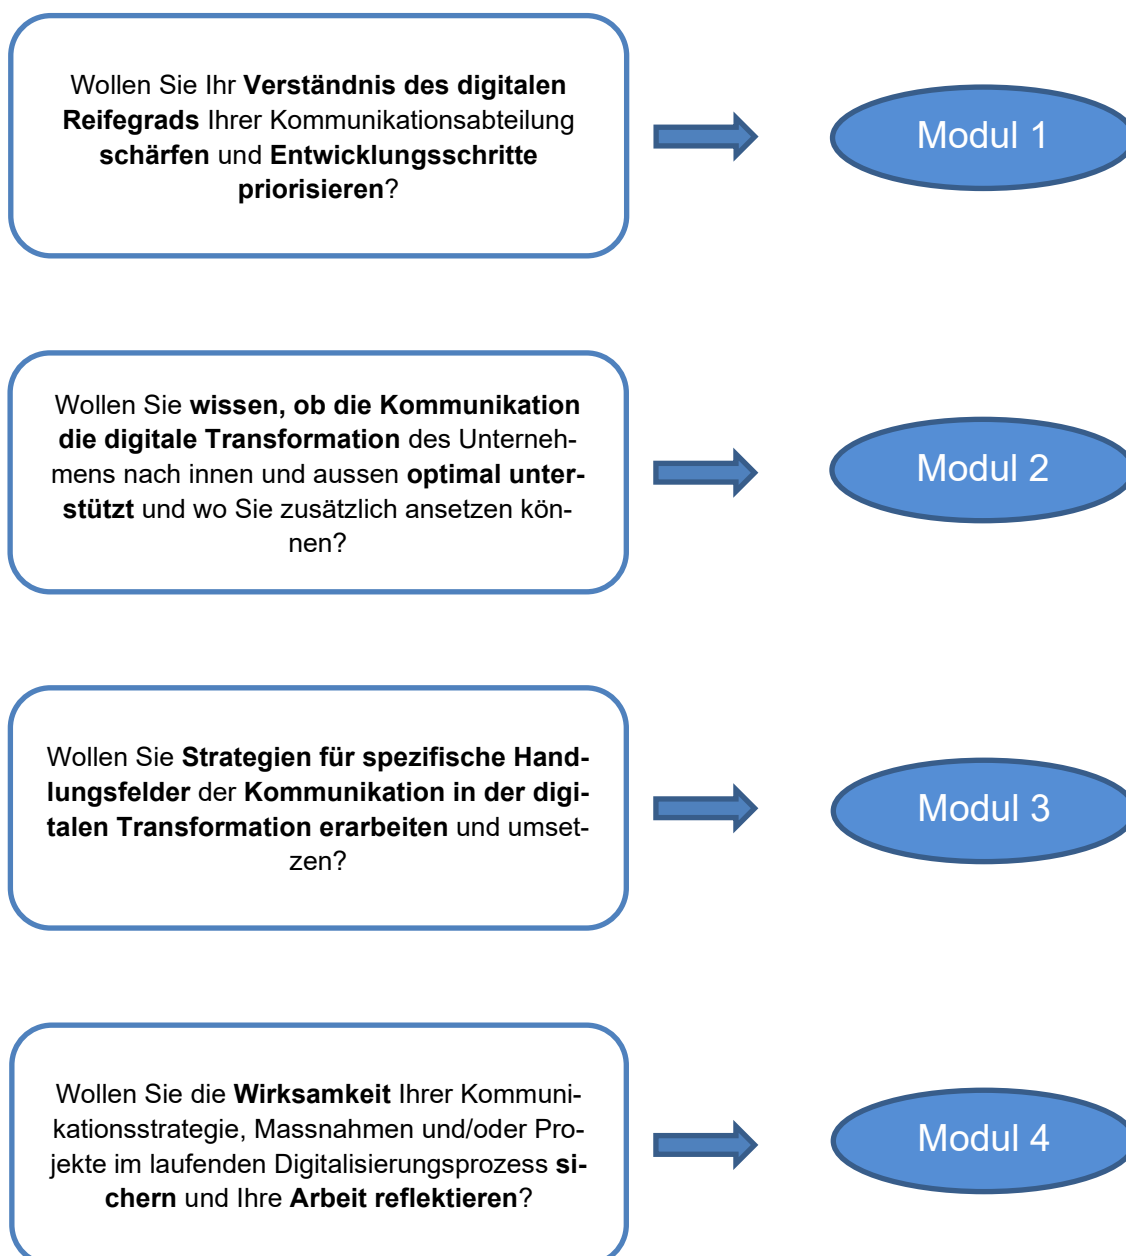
Wollen Sie Ihr Verständnis des digitalen Reifegrads Ihrer Kommunikationsabteilung schärfen und Entwicklungsschritte priorisieren?

Modul 1

Wollen Sie wissen, ob die Kommunikation die digitale Transformation des Unternehmens nach innen und aussen optimal unterstützt und wo Sie zusätzlich ansetzen können?

Modul 2

Wollen Sie Strategien für spezifische Handlungsfelder der Kommunikation in der digitalen Transformation erarbeiten und umsetzen?

Modul 3

Wollen Sie die Wirksamkeit Ihrer Kommunikationsstrategie, Massnahmen und/oder Projekte im laufenden Digitalisierungsprozess sichern und Ihre Arbeit reflektieren?

Modul 4